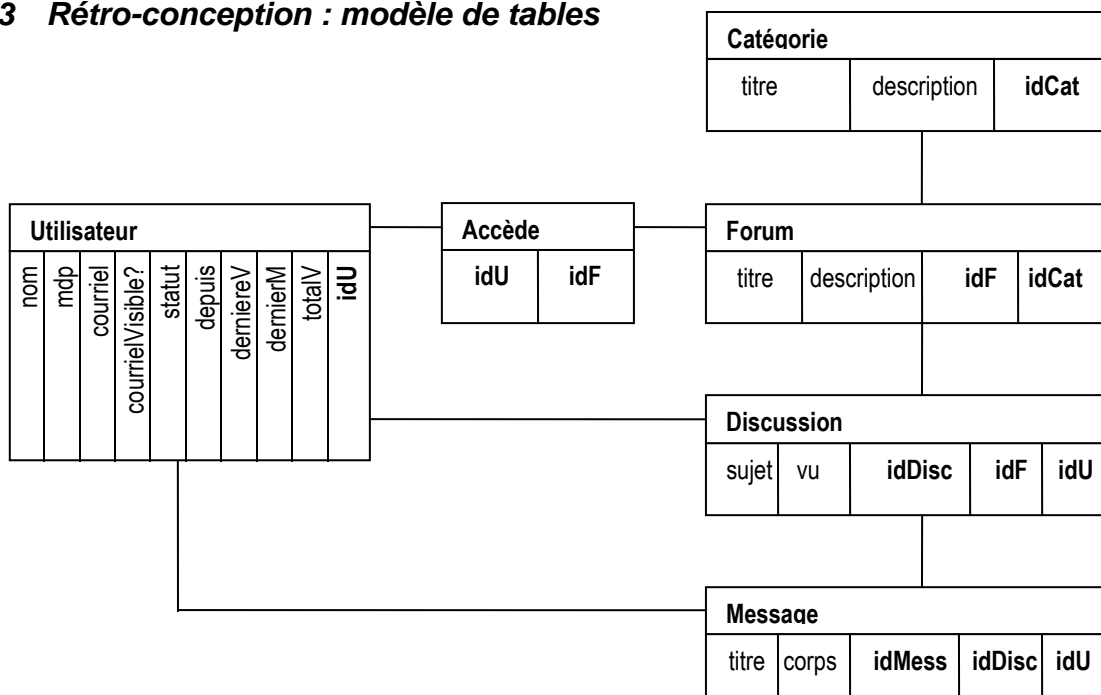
3 Rétro-conception : modèle de tables

Catégorie

| titre | description | idCat |
|---|---|---|

Utilisateur

| nom | mdp | courriel | courrielVisible? | statut | depuis | derniereV | dernierM | totalV | idU |
|---|---|---|---|---|---|---|---|---|---|

Accède

| idU | idF |
|---|---|

Forum

| titre | description | idF | idCat |
|---|---|---|---|

Discussion

| sujet | vu | idDisc | idF | idU |
|---|---|---|---|---|

Message

| titre | corps | idMess | idDisc | idU |
|---|---|---|---|---|